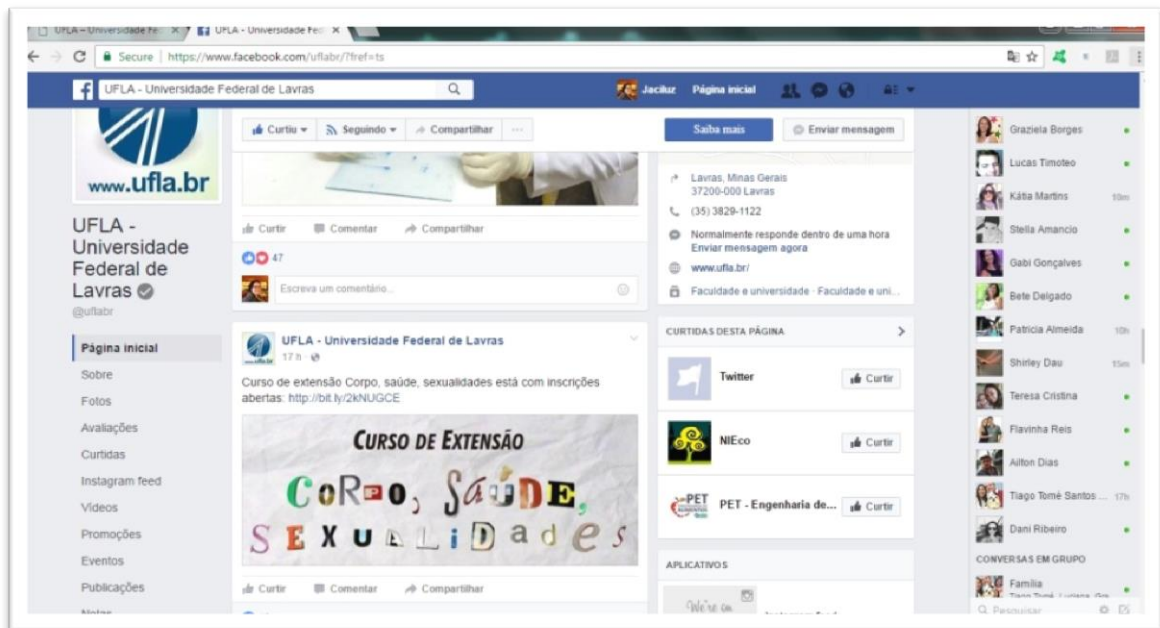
UFLA - Universidade Fe ×  UFLA - Universidade Fed ×

Secure | https://www.facebook.com/uflabr/?fref=ts

UFLA - Universidade Federal de Lavras

Jaciluz  Página inicial

www.ufla.br

UFLA - Universidade Federal de Lavras
@uflabr

Página inicial
Sobre
Fotos
Avaliações
Curtidas
Instagram feed
Vídeos
Promoções
Eventos
Publicações
Notas

Curtiu  Seguindo  Compartilhar  ...

Curtir  Comentar  Compartilhar

47

Escreva um comentário...

UFLA - Universidade Federal de Lavras
17 h ·

Curso de extensão Corpo, saúde, sexualidades está com inscrições abertas: http://bit.ly/2kNUGCE

CURSO DE EXTENSÃO
CoRPO, SAÚDE, SEXUALIDADES

Curtir  Comentar  Compartilhar

Saiba mais  Enviar mensagem

Lavras, Minas Gerais
37200-000 Lavras

(35) 3829-1122

Normalmente responde dentro de uma hora
Enviar mensagem agora

www.ufla.br/

Faculdade e universidade · Faculdade e uni...

CURTIDAS DESTA PÁGINA

Twitter  Curtir

NIEco  Curtir

PET - Engenharia de...  Curtir

APLICATIVOS

We're on

Graziela Borges
Lucas Timoteo
Kátia Martins 10m
Stella Amancio
Gabi Gonçalves
Bete Delgado
Patricia Almeida 10h
Shirley Dau 15m
Teresa Cristina
Flavinha Reis
Ailton Dias
Tiago Tomé Santos ... 17h
Dani Ribeiro

CONVERSAS EM GRUPO
Família

Q Pesquisar